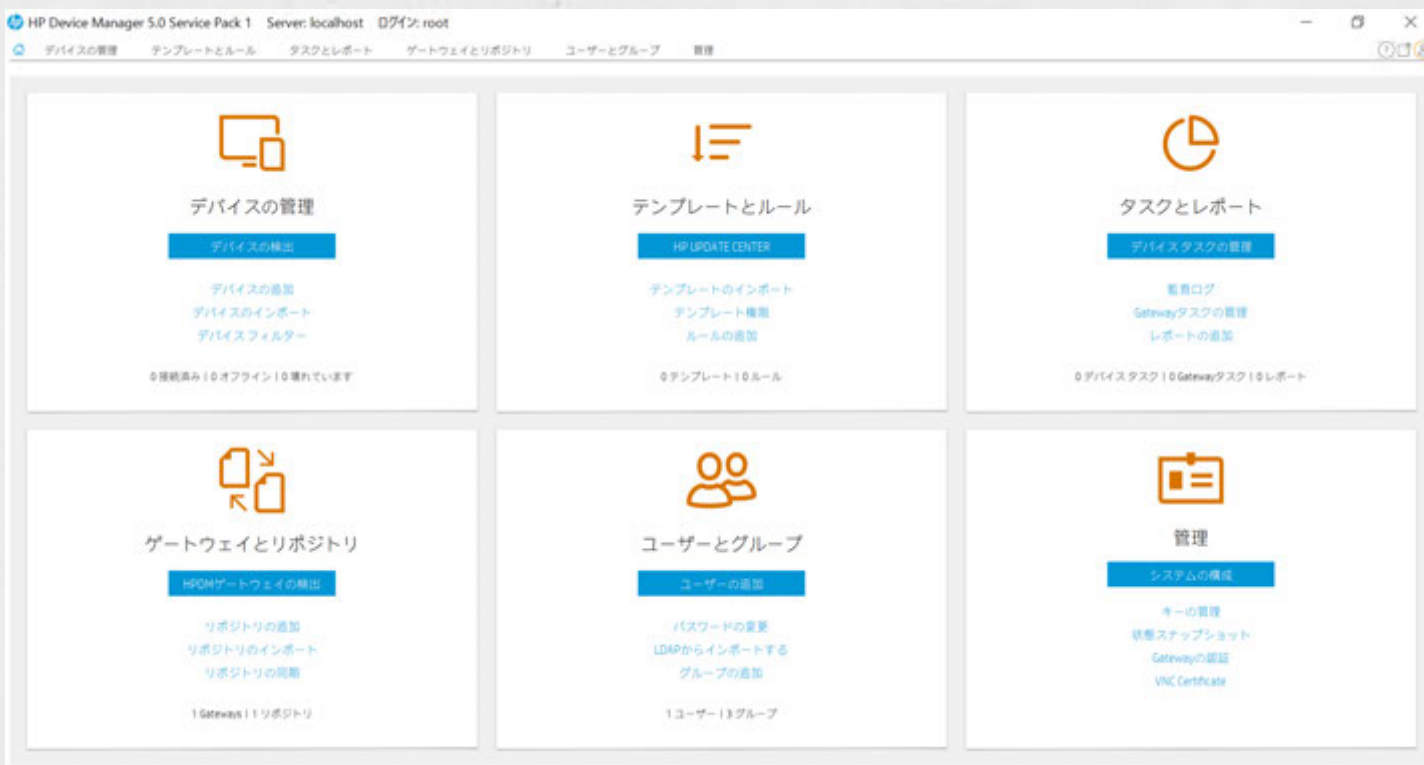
HP Device Manager 5.0 Service Pack 1 Server: localhost ログイン: root

デバイスの管理 テンプレートとルール タスクとレポート ゲートウェイとリポジトリ ユーザーとグループ 管理

デバイスの管理

デバイスの検出

デバイスの追加
デバイスのインポート
デバイスフィルター

0 接続済み | 0 オフライン | 0 壊れています

テンプレートとルール

HP UPDATE CENTER

テンプレートのインポート
テンプレート権限
ルールの追加

0 テンプレート | 0 ルール

タスクとレポート

デバイスタスクの管理

監査ログ
Gatewayタスクの管理
レポートの追加

0 デバイスタスク | 0 Gatewayタスク | 0 レポート

ゲートウェイとリポジトリ

HPDMゲートウェイの検出

リポジトリの追加
リポジトリのインポート
リポジトリの同期

1 Gateways | 1 リポジトリ

ユーザーとグループ

ユーザーの追加

パスワードの変更
LDAPからインポートする
グループの追加

1 ユーザー | 3 グループ

管理

システムの構成

キーの管理
状態スナップショット
Gatewayの認証
VNC Certificate